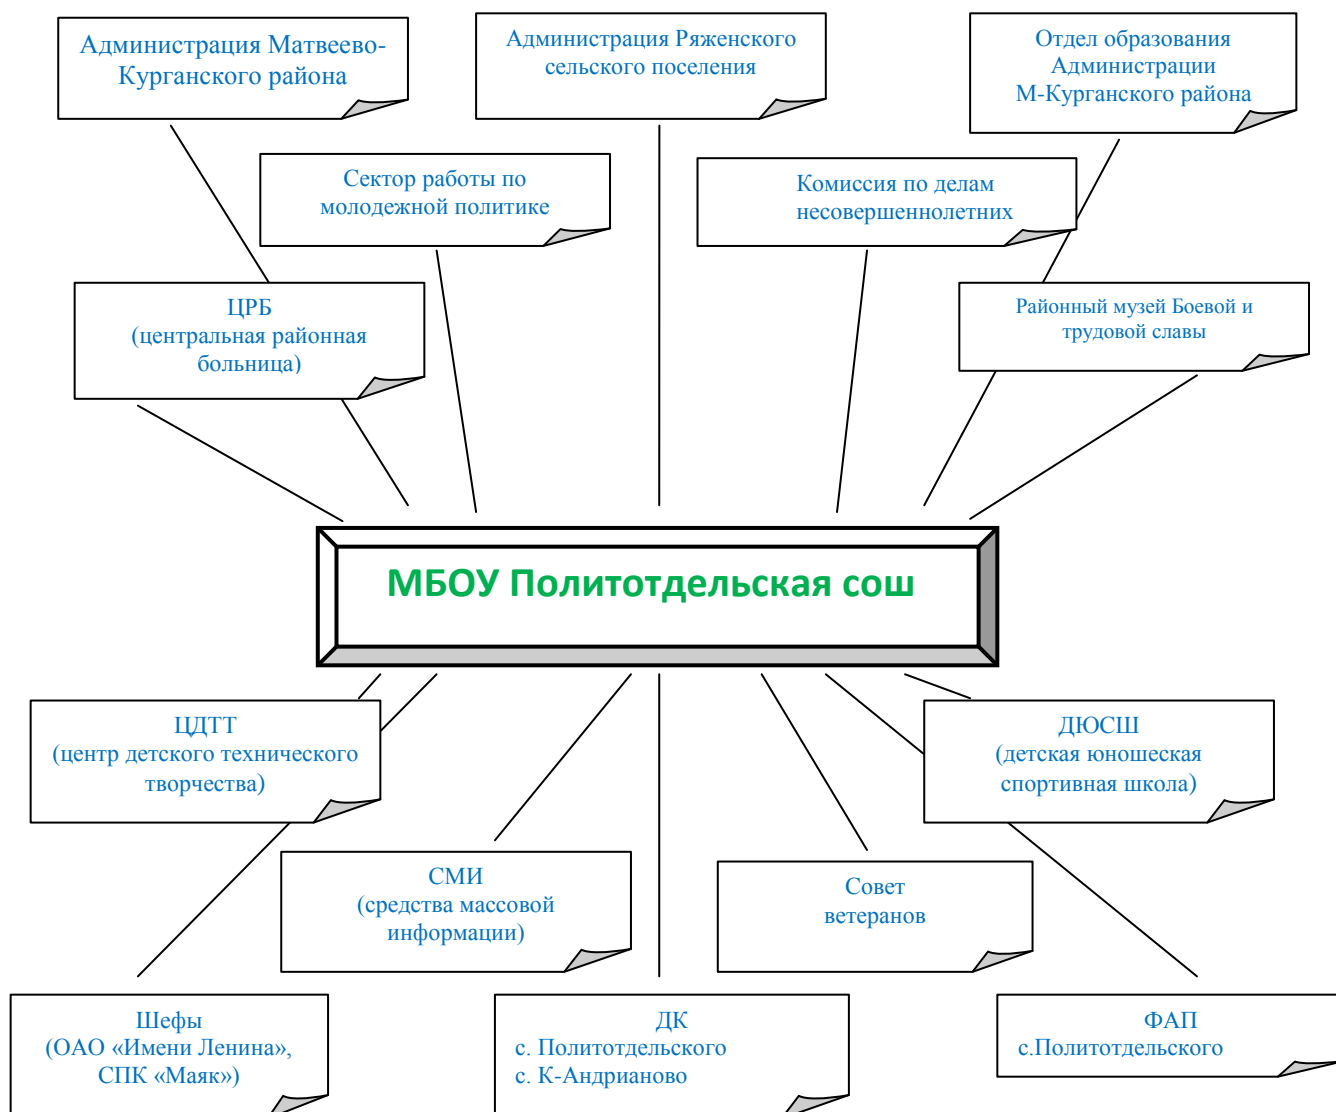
Администрация Матвеево-Курганского района

Администрация Ряженского сельского поселения

Отдел образования Администрации М-Курганского района

Сектор работы по молодежной политике

Комиссия по делам несовершеннолетних

ЦРБ (центральная районная больница)

Районный музей Боевой и трудовой славы

МБОУ Политотдельская сош

ЦДТТ (центр детского технического творчества)

ДЮСШ (детская юношеская спортивная школа)

СМИ (средства массовой информации)

Совет ветеранов

Шефы (ОАО «Имени Ленина», СПК «Маяк»)

ДК с. Политотдельского с. К-Андрианово

ФАП с.Политотдельского